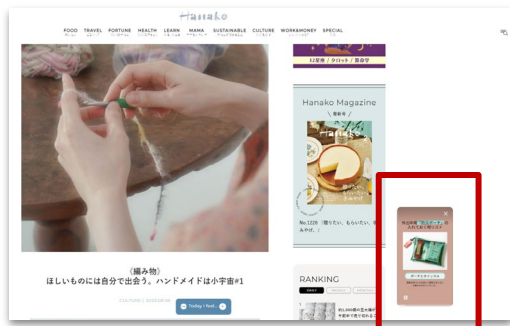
Hanako

FOOD TRAVEL FORTUNE HEALTH LEARN MAMA SUSTAINABLE CULTURE WORK&MONEY SPECIAL

12星座 / タロット / 数秘学

Hanako Magazine

最新号

Hanako

No.1229 「贈りたい、もらいたい。

〈編み物〉
ほしいものは自分で出会う。ハンドメイドは小宇宙#1

CULTURE

RANKING

DAILY

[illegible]

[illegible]